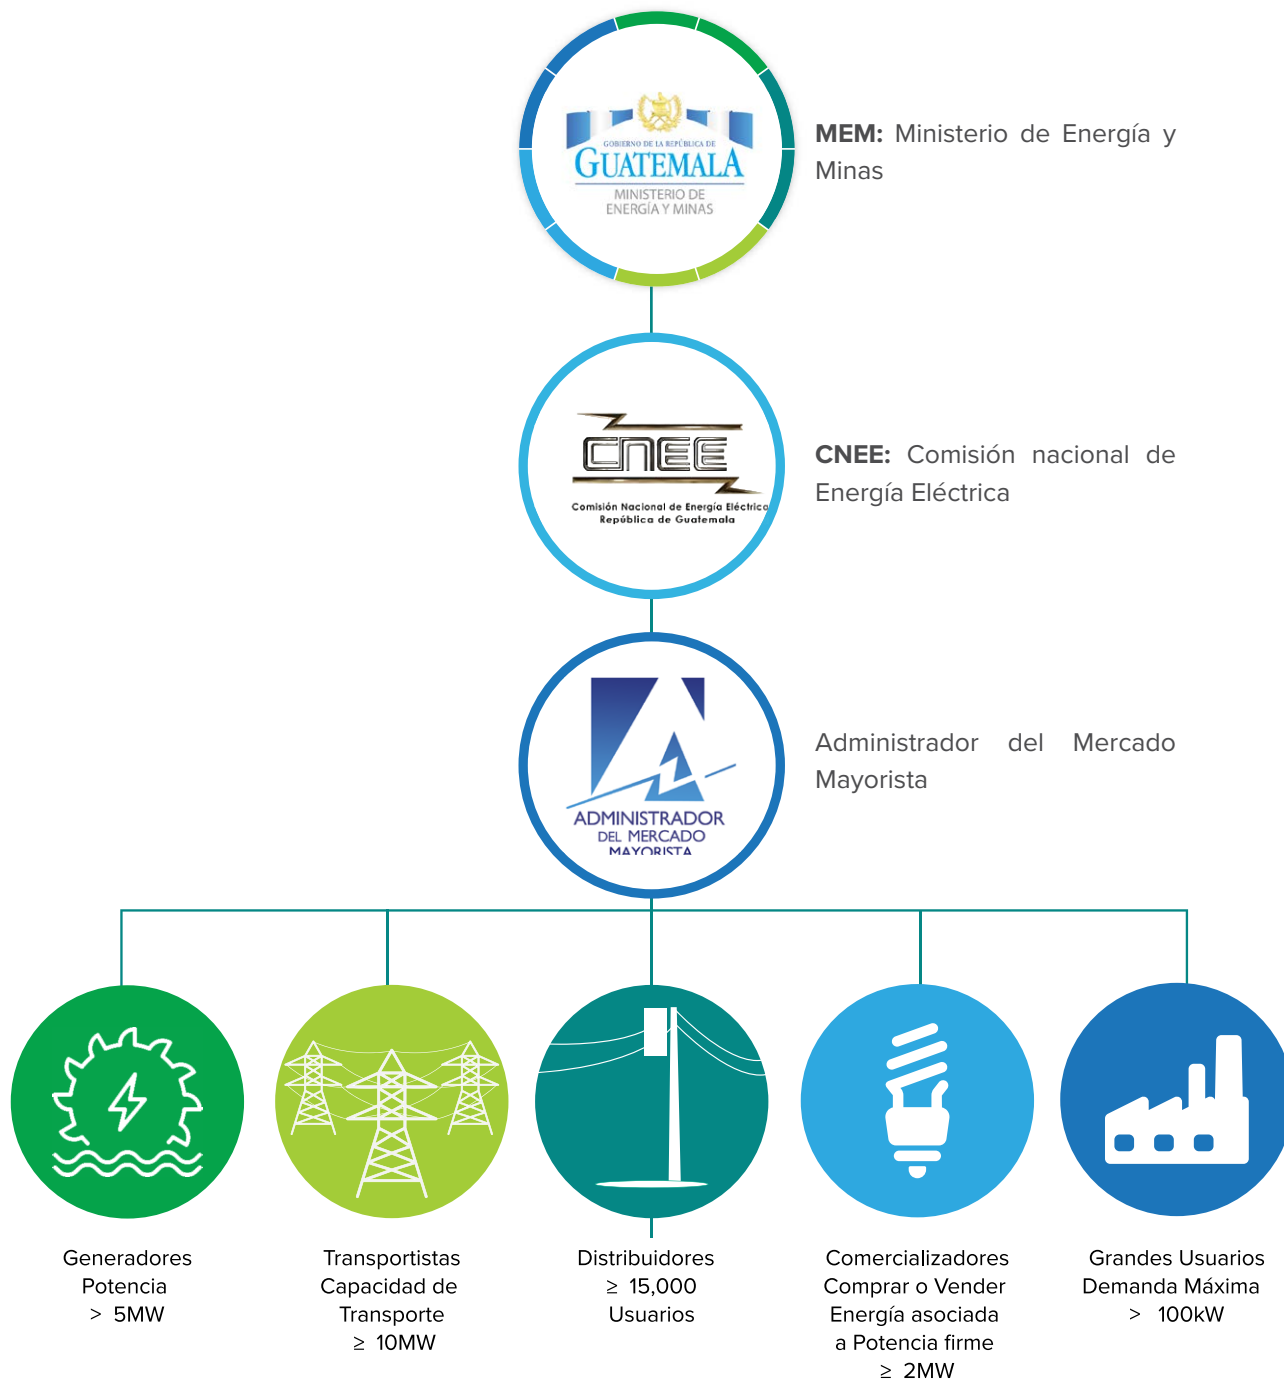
GOBIERNO DE LA REPÚBLICA DE GUATEMALA
MINISTERIO DE ENERGÍA Y MINAS

**MEM:** Ministerio de Energía y Minas

CNEE
Comisión Nacional de Energía Eléctrica
República de Guatemala

**CNEE:** Comisión nacional de Energía Eléctrica

ADMINISTRADOR DEL MERCADO MAYORISTA

Administrador del Mercado Mayorista

Generadores
Potencia
> 5MW

Transportistas
Capacidad de Transporte
≥ 10MW

Distribuidores
≥ 15,000
Usuarios

Comercializadores
Comprar o Vender Energía asociada a Potencia firme
≥ 2MW

Grandes Usuarios
Demanda Máxima
> 100kW